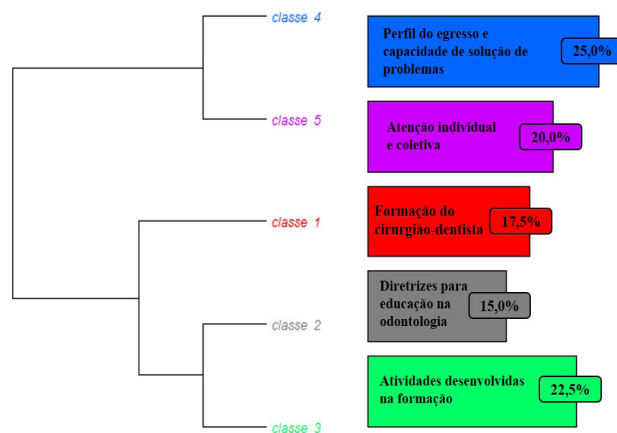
classe 4

Perfil do egresso e capacidade de solução de problemas

25,0%

classe 5

Atenção individual e coletiva

20,0%

classe 1

Formação do cirurgião-dentista

17,5%

classe 2

Diretrizes para educação na odontologia

15,0%

classe 3

Atividades desenvolvidas na formação

22,5%